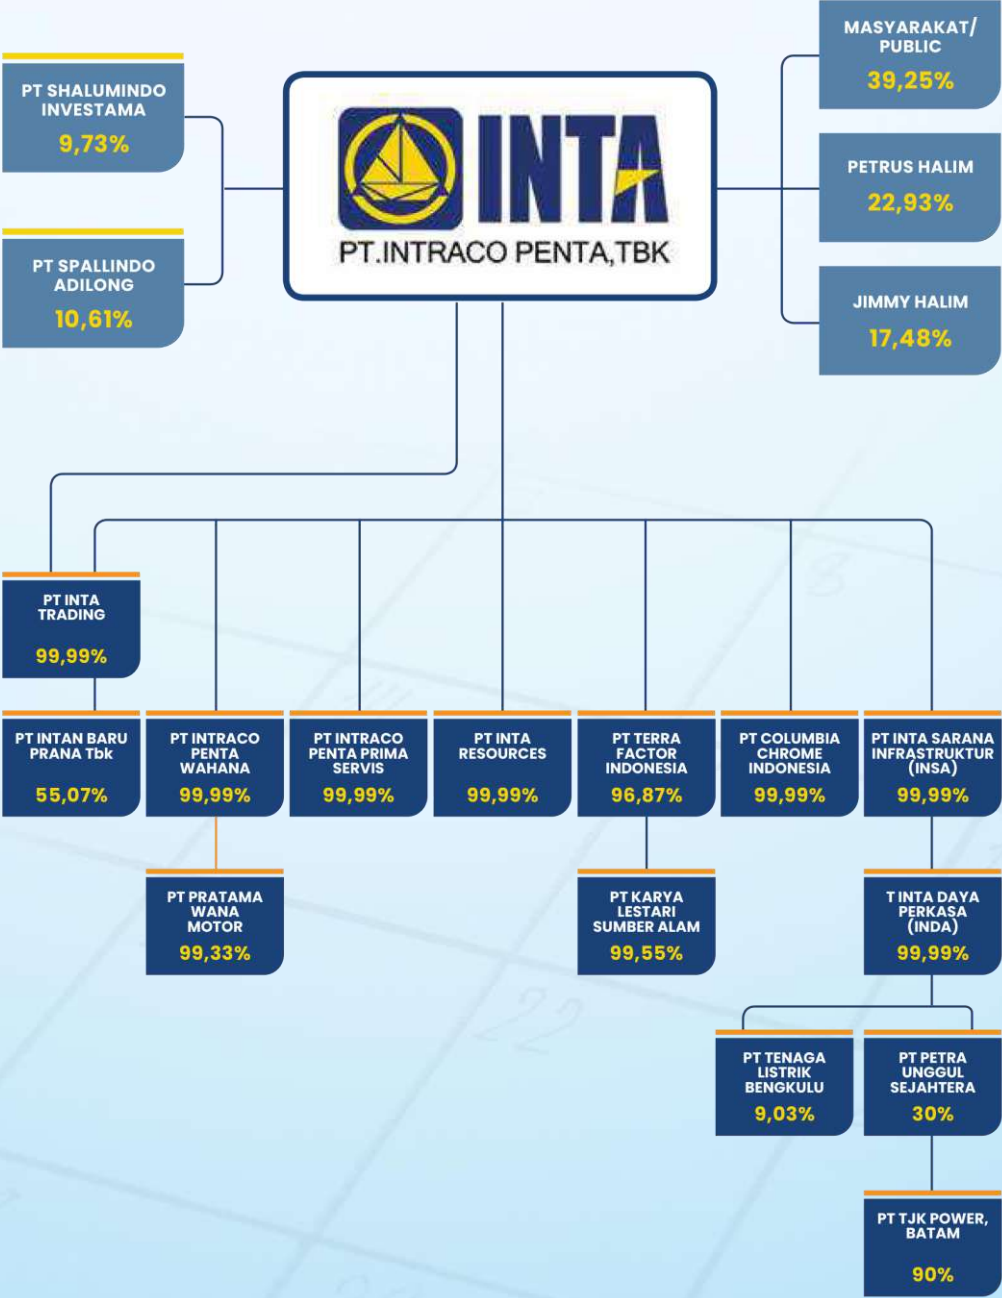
PT SHALUMINDO INVESTAMA
9,73%

PT SPALLINDO ADILONG
10,61%

INTA
PT.INTRACO PENTA,TBK

MASYARAKAT/ PUBLIC
39,25%

PETRUS HALIM
22,93%

JIMMY HALIM
17,48%

PT INTA TRADING
99,99%

PT INTAN BARU PRANA Tbk
55,07%

PT INTRACO PENTA WAHANA
99,99%

PT INTRACO PENTA PRIMA SERVIS
99,99%

PT INTA RESOURCES
99,99%

PT TERRA FACTOR INDONESIA
96,87%

PT COLUMBIA CHROME INDONESIA
99,99%

PT INTA SARANA INFRASTRUKTUR (INSA)
99,99%

PT PRATAMA WANA MOTOR
99,33%

PT KARYA LESTARI SUMBER ALAM
99,55%

T INTA DAYA PERKASA (INDA)
99,99%

PT TENAGA LISTRIK BENGKULU
9,03%

PT PETRA UNGGUL SEJAHTERA
30%

PT TJK POWER, BATAM
90%